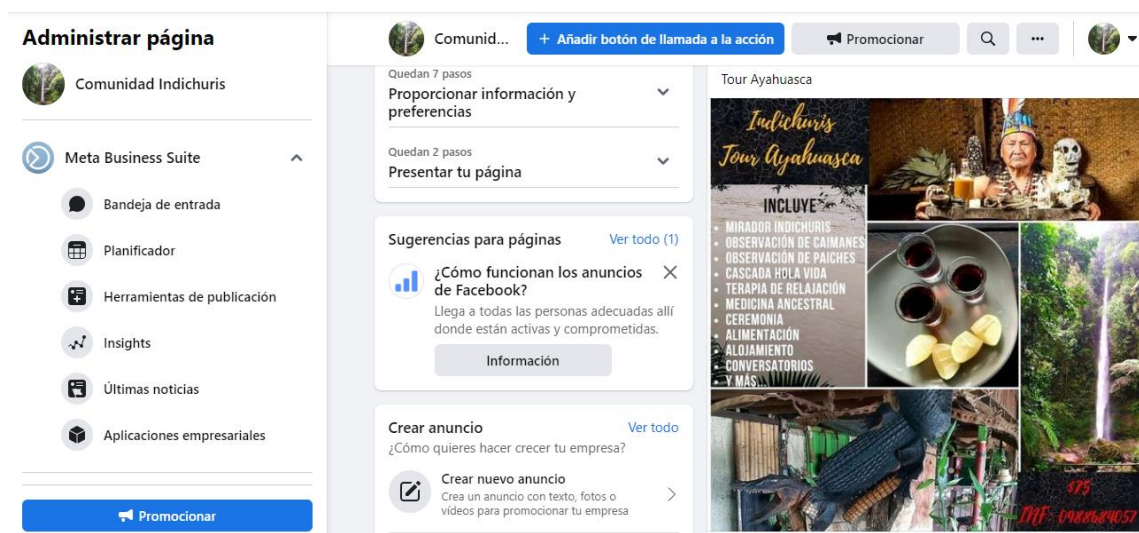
Administrar página

Comunidad Indichuris

Meta Business Suite

Bandeja de entrada

Planificador

Herramientas de publicación

Insights

Últimas noticias

Aplicaciones empresariales

Promocionar

Comunid...

+ Añadir botón de llamada a la acción

Promocionar

...

Quedan 7 pasos
Proporcionar información y preferencias

Quedan 2 pasos
Presentar tu página

Sugerencias para páginas
Ver todo (1)

¿Cómo funcionan los anuncios de Facebook?
Llega a todas las personas adecuadas allí donde están activas y comprometidas.

Información

Crear anuncio
Ver todo
¿Cómo quieres hacer crecer tu empresa?

Crear nuevo anuncio
Crea un anuncio con texto, fotos o vídeos para promocionar tu empresa

Tour Ayahuasca

Indichuris
Tour Ayahuasca

INCLUYE
MIRADOR INDICHURIS
OBSERVACIÓN DE CAIMANES
OBSERVACIÓN DE PAICHES
CASCADA HOLA VIDA
TERAPIA DE RELAJACIÓN
MEDICINA ANCESTRAL
CEREMONIA
ALIMENTACIÓN
ALOJAMIENTO
CONVERSATORIOS
Y MÁS

$75
THF: 0988684057